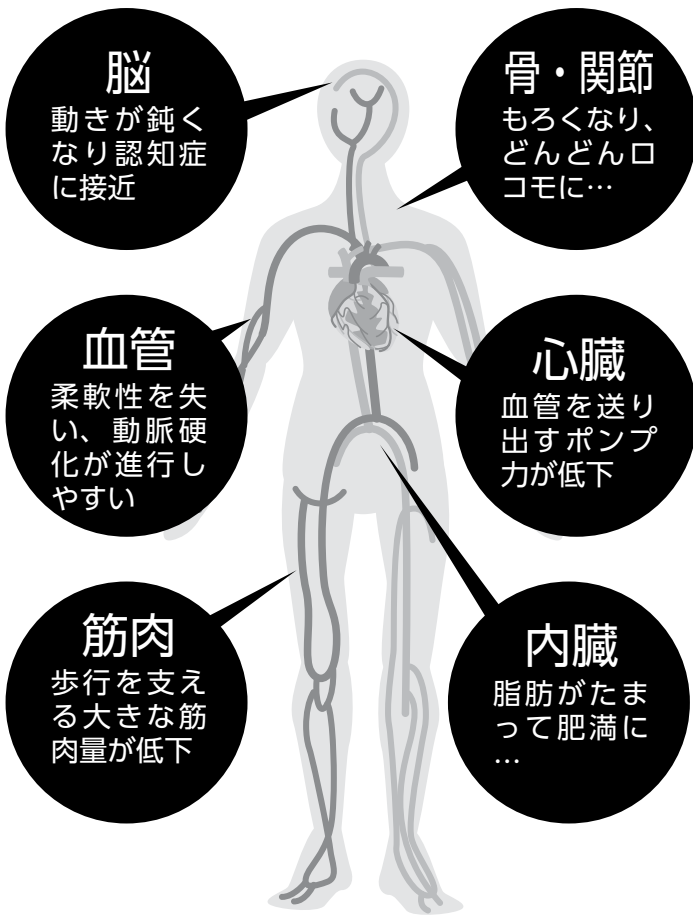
脳
動きが鈍くなり認知症に接近

骨・関節
もろくなり、どんどんロコモに…

血管
柔軟性を失い、動脈硬化が進行しやすい

心臓
血管を送り出すポンプ力が低下

筋肉
歩行を支える大きな筋肉量が低下

内臓
脂肪がたまって肥満に…